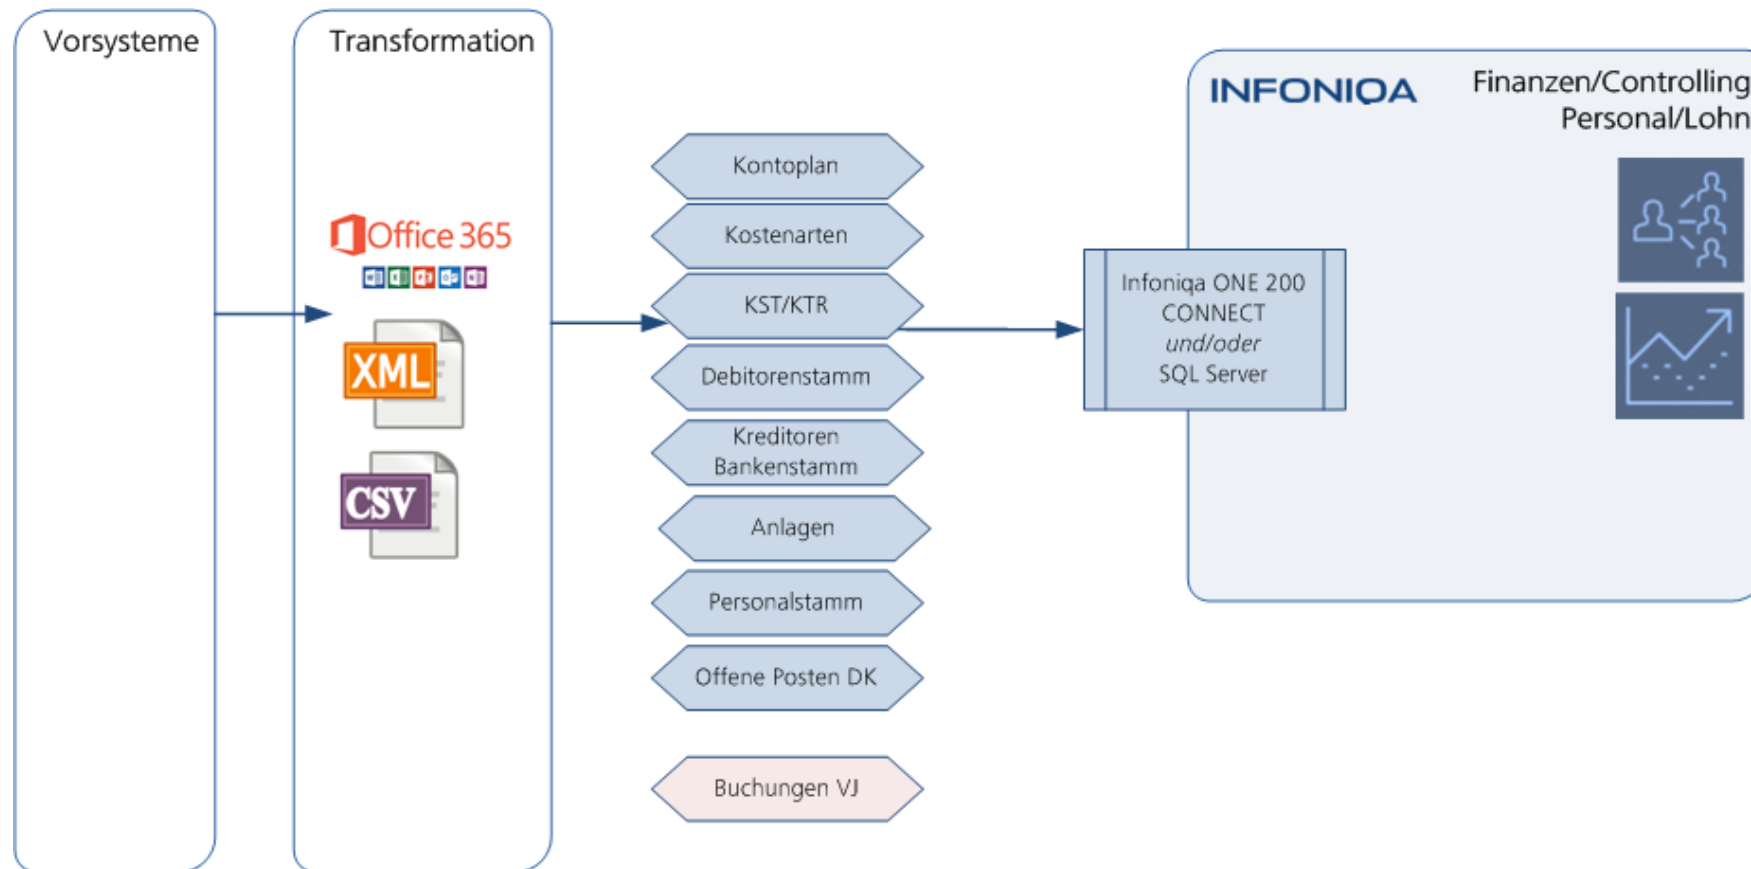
Vorsysteme

Transformation

Office 365

XML

CSV

Kontoplan

Kostenarten

KST/KTR

Debitorenstamm

Kreditoren Bankenstamm

Anlagen

Personalstamm

Offene Posten DK

Buchungen VJ

Infoniqa ONE 200 CONNECT *und/oder* SQL Server

INFONIQA

Finanzen/Controlling
Personal/Lohn